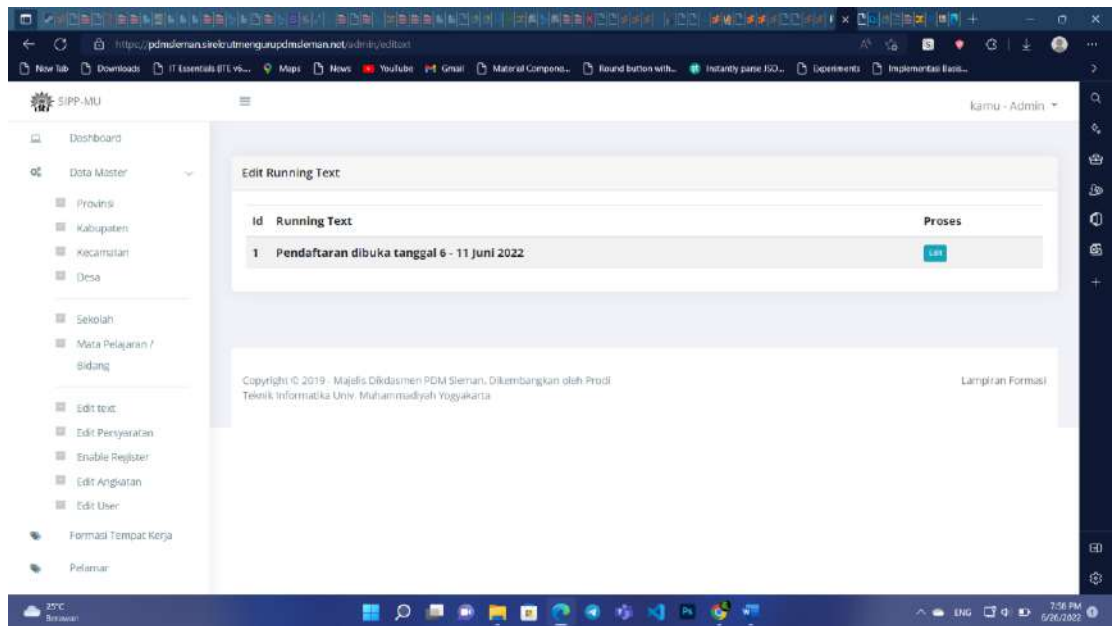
https://pdmsleman.sirekrutmengurupdmsleman.net/admin/edittext

New Tab Downloads IT Essentials (ITE v6... Maps News YouTube Gmail Material Compone... Round button with... Instantly parse ISO... Experiments Implementasi Basis...

SIPP-MU

kamu - Admin

Dashboard

Data Master

Provinsi

Kabupaten

Kecamatan

Desa

Sekolah

Mata Pelajaran / Bidang

Edit text

Edit Persyaratan

Enable Register

Edit Angkatan

Edit User

Formasi Tempat Kerja

Pelamar

Edit Running Text

| Id | Running Text | Proses |
|---|---|---|
| 1 | Pendaftaran dibuka tanggal 6 - 11 Juni 2022 | Edit |

Copyright © 2019 · Majelis Dikdasmen PDM Sleman. Dikembangkan oleh Prodi Teknik Informatika Univ. Muhammadiyah Yogyakarta

Lampiran Formasi

25°C Berawan

ENG 7:56 PM 6/26/2022